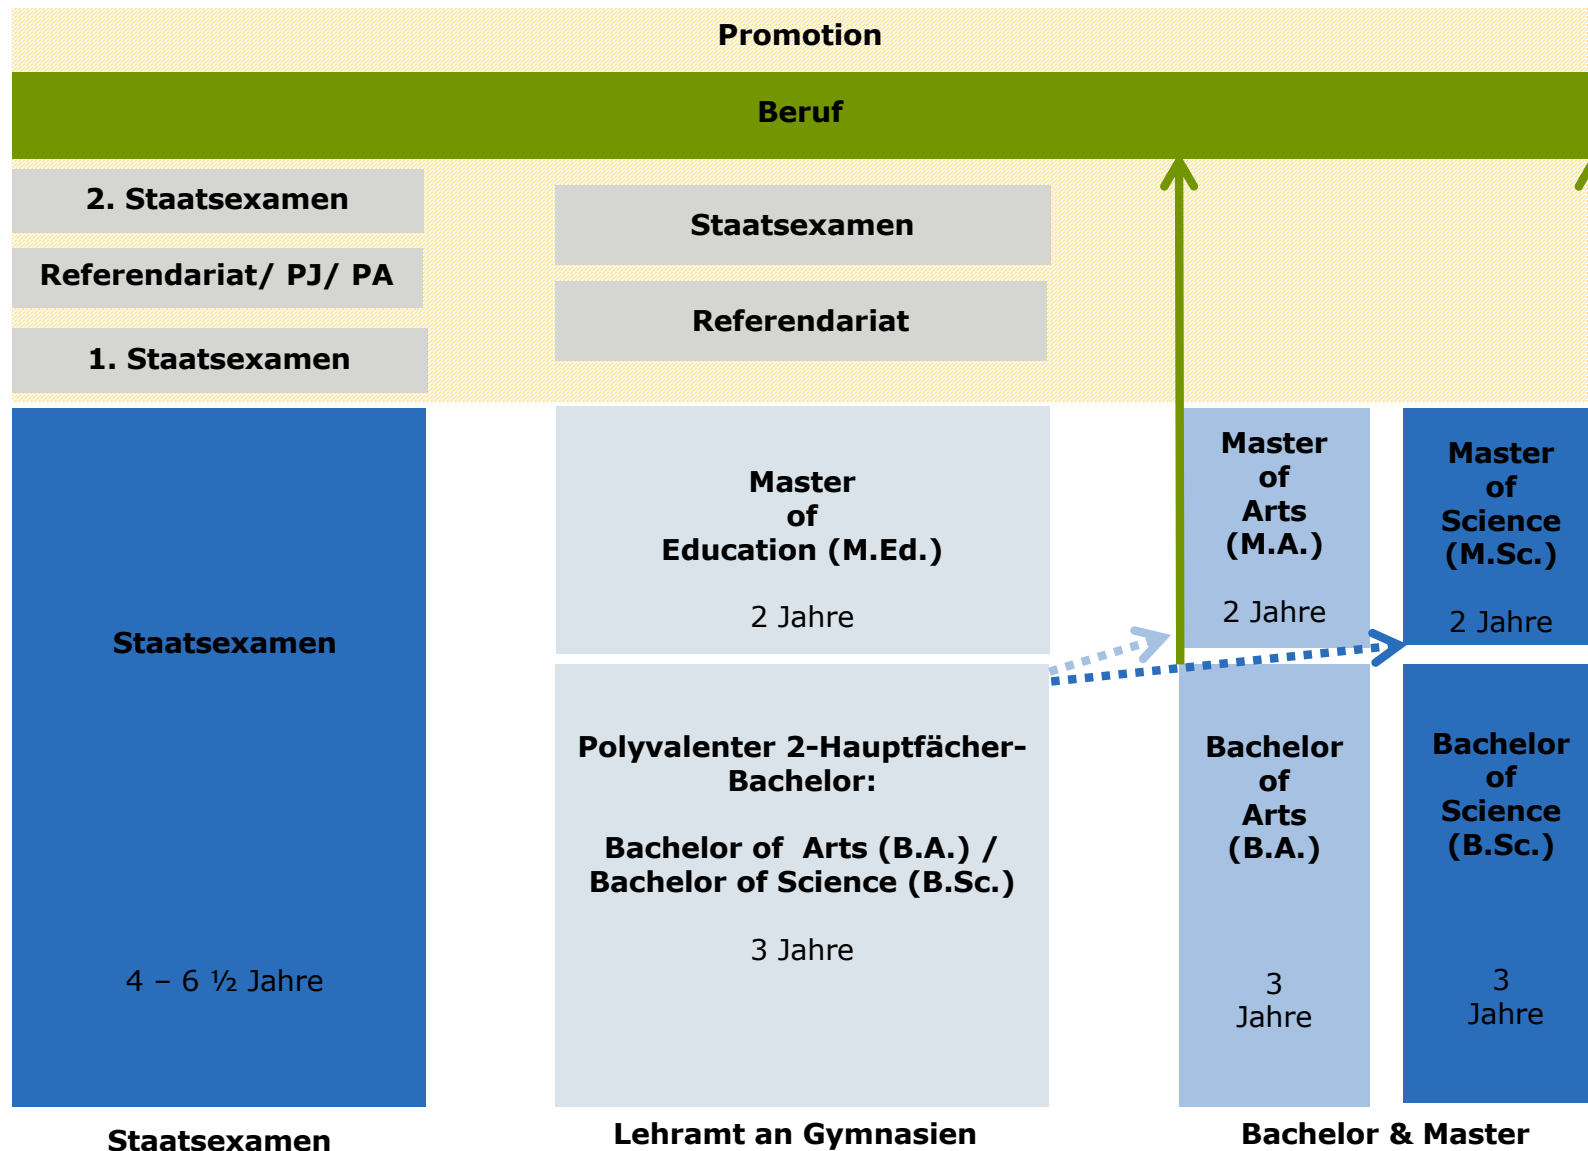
Promotion

Beruf

2. Staatsexamen

Referendariat/ PJ/ PA

1. Staatsexamen

Staatsexamen

Referendariat

Staatsexamen

4 – 6 ½ Jahre

Master of Education (M.Ed.)

2 Jahre

Polyvalenter 2-Hauptfächer-Bachelor:

Bachelor of Arts (B.A.) / Bachelor of Science (B.Sc.)

3 Jahre

Master of Arts (M.A.)

2 Jahre

Master of Science (M.Sc.)

2 Jahre

Bachelor of Arts (B.A.)

3 Jahre

Bachelor of Science (B.Sc.)

3 Jahre

Staatsexamen

Lehramt an Gymnasien

Bachelor & Master